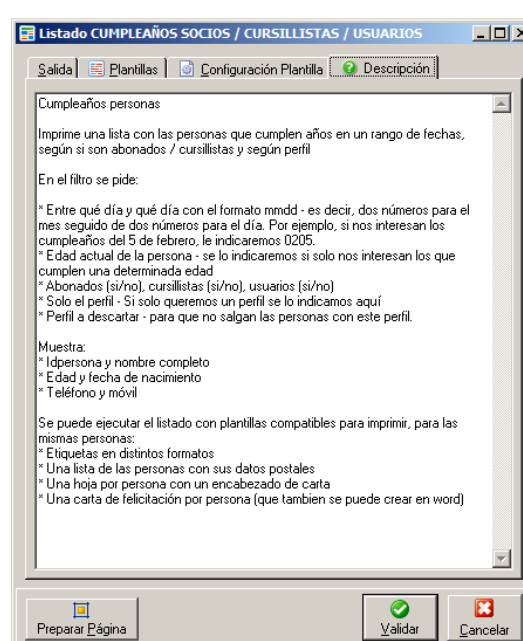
Listado CUMPLEAÑOS SOCIOS / CURSILLISTAS / USUARIOS

Salida | Plantillas | Configuración Plantilla | Descripción

Cumpleaños personas

Imprime una lista con las personas que cumplen años en un rango de fechas, según si son abonados / cursillistas y según perfil

En el filtro se pide:

* Entre qué día y qué día con el formato mmdd - es decir, dos números para el mes seguido de dos números para el día. Por ejemplo, si nos interesan los cumpleaños del 5 de febrero, le indicaremos 0205.
* Edad actual de la persona - se lo indicaremos si solo nos interesan los que cumplen una determinada edad
* Abonados (si/no), cursillistas (si/no), usuarios (si/no)
* Solo el perfil - Si solo queremos un perfil se lo indicamos aquí
* Perfil a descartar - para que no salgan las personas con este perfil.

Muestra:
* Idpersona y nombre completo
* Edad y fecha de nacimiento
* Teléfono y móvil

Se puede ejecutar el listado con plantillas compatibles para imprimir, para las mismas personas:
* Etiquetas en distintos formatos
* Una lista de las personas con sus datos postales
* Una hoja por persona con un encabezado de carta
* Una carta de felicitación por persona (que tambien se puede crear en word)

Preparar Página | Validar | Cancelar